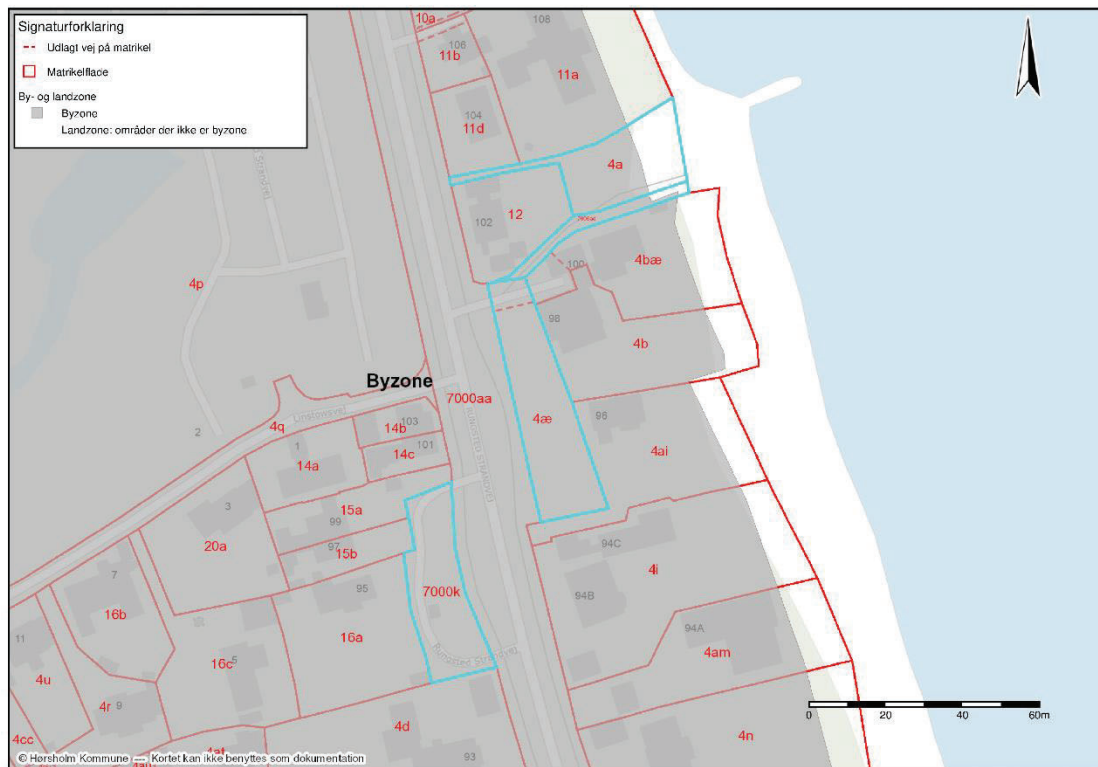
Signaturforklaring
Udlagt vej på matrikel
Matrikelflade
By- og landzone
Byzone
Landzone: områder der ikke er byzone

10a
108
106
11b
11a
104
11d
4a
102
12
100
4bæ
4p
98
4b
Byzone
7000aa
103
14b
4æ
96
4q
101
14c
4ai
1
14a
2
3
15a
99
20a
97
15b
94C
7
4i
95
7000k
94B
16b
16a
94A
11
16c
5
4am
4u
4r
9
4d
0
20
40
60m
4cc
93
4n
© Hørsholm Kommune — Kortet kan ikke benyttes som dokumentation